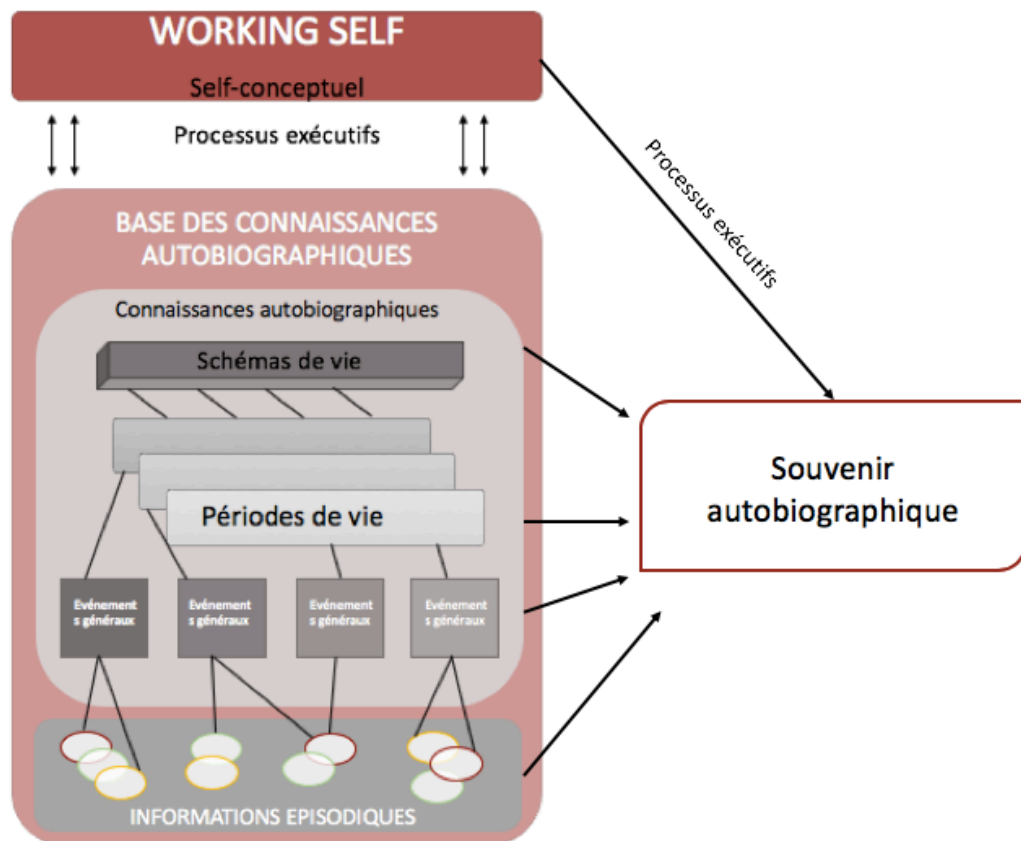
WORKING SELF
Self-conceptuel

Processus exécutifs

Processus exécutifs

BASE DES CONNAISSANCES AUTOBIOGRAPHIQUES

Connaissances autobiographiques

Schémas de vie

Périodes de vie

Evénement s généraux

Evénement s généraux

Evénement s généraux

Evénement s généraux

INFORMATIONS EPISODIQUES

Souvenir autobiographique